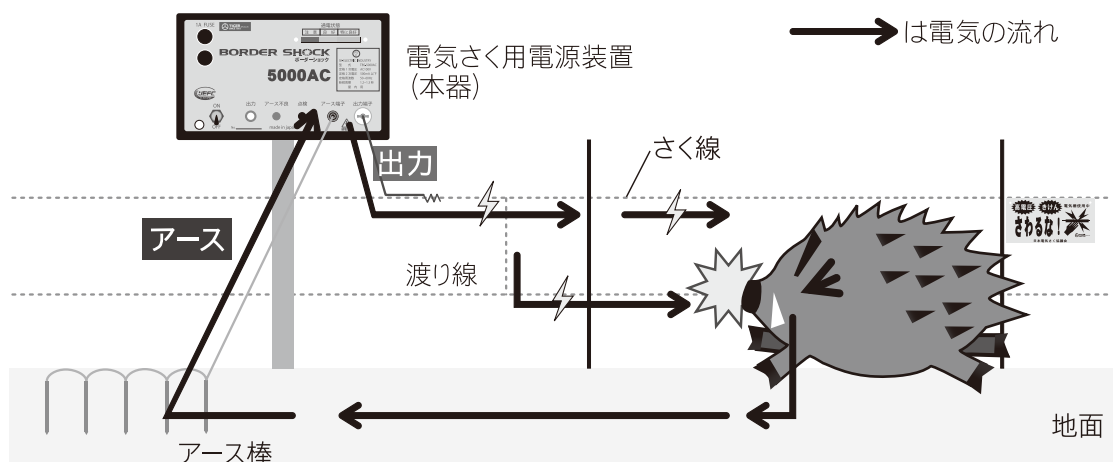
→は電気の流れ

5A FUSE
BORDER SHOCK
ボーダーショック
5000AC
ON
OFF
出力
アース不良
故障
アース端子
出力端子

電気さく用電源装置
(本器)

出力
さく線
アース
渡り線

高電圧 きけん
さわるな!

アース棒
地面